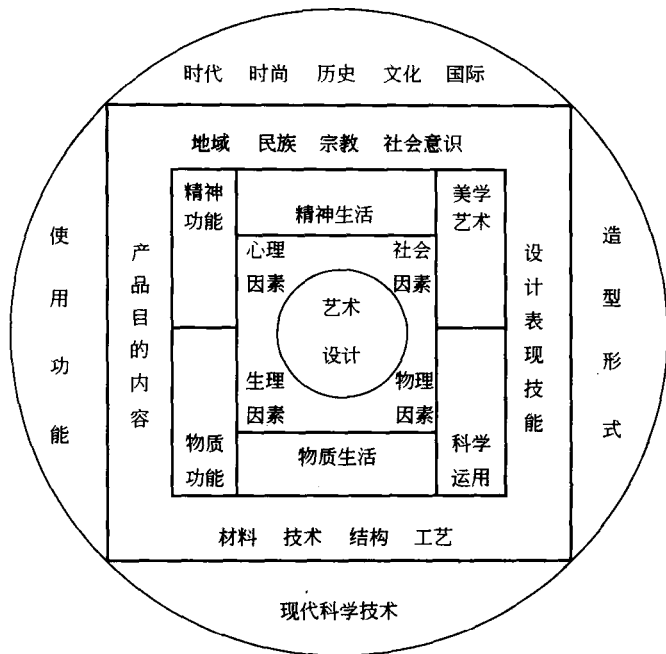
时代 时尚 历史 文化 国际

地域 民族 宗教 社会意识

使用功能

产品目的内容

精神功能

精神生活

美学艺术

心理因素

社会因素

艺术设计

生理因素

物理因素

物质功能

物质生活

科学运用

设计表现技能

造型形式

材料 技术 结构 工艺

现代科学技术